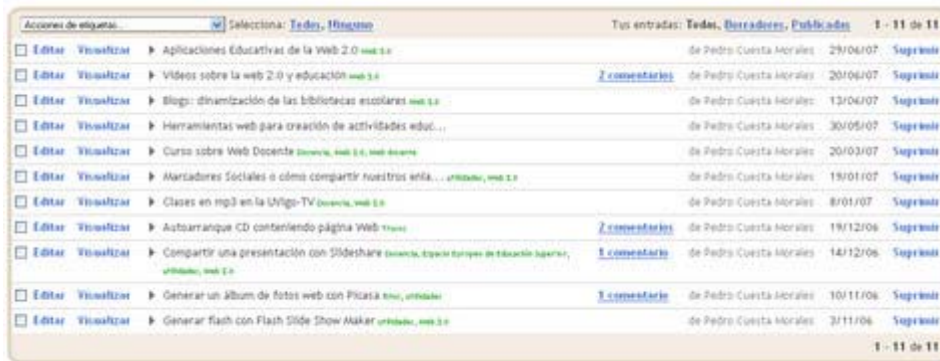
Acciones de etiquetas... Selecciona: Todos, Ninguno

Tus entradas: Todas, Borradores, Publicadas

1 - 11 de 11

| | | | | | | | |
|---|---|---|---|---|---|---|---|
| Editar | Visualizar | ▶ Aplicaciones Educativas de la Web 2.0 web 2.0 | | de Pedro Cuesta Morales | 29/06/07 | Suprimir |
| Editar | Visualizar | ▶ Videos sobre la web 2.0 y educación web 2.0 | 2 comentarios | de Pedro Cuesta Morales | 20/06/07 | Suprimir |
| Editar | Visualizar | ▶ Blogs: dinamización de las bibliotecas escolares web 2.0 | | de Pedro Cuesta Morales | 13/06/07 | Suprimir |
| Editar | Visualizar | ▶ Herramientas web para creación de actividades educ... | | de Pedro Cuesta Morales | 30/05/07 | Suprimir |
| Editar | Visualizar | ▶ Curso sobre Web Docente Docencia, web 2.0, Web docente | | de Pedro Cuesta Morales | 20/03/07 | Suprimir |
| Editar | Visualizar | ▶ Marcadores Sociales o cómo compartir nuestros enla... utilidades, web 2.0 | | de Pedro Cuesta Morales | 19/01/07 | Suprimir |
| Editar | Visualizar | ▶ Clases en mp3 en la UVigo-TV Docencia, Web 2.0 | | de Pedro Cuesta Morales | 8/01/07 | Suprimir |
| Editar | Visualizar | ▶ Autoarranque CD conteniendo página Web Trucos | 2 comentarios | de Pedro Cuesta Morales | 19/12/06 | Suprimir |
| Editar | Visualizar | ▶ Compartir una presentación con Slideshare Docencia, Espacio Europeo de Educación Superior, utilidades, web 2.0 | 1 comentario | de Pedro Cuesta Morales | 14/12/06 | Suprimir |
| Editar | Visualizar | ▶ Generar un álbum de fotos web con Picasa Ocio, utilidades | 1 comentario | de Pedro Cuesta Morales | 10/11/06 | Suprimir |
| Editar | Visualizar | ▶ Generar flash con Flash Slide Show Maker utilidades, web 2.0 | | de Pedro Cuesta Morales | 3/11/06 | Suprimir |

1 - 11 de 11